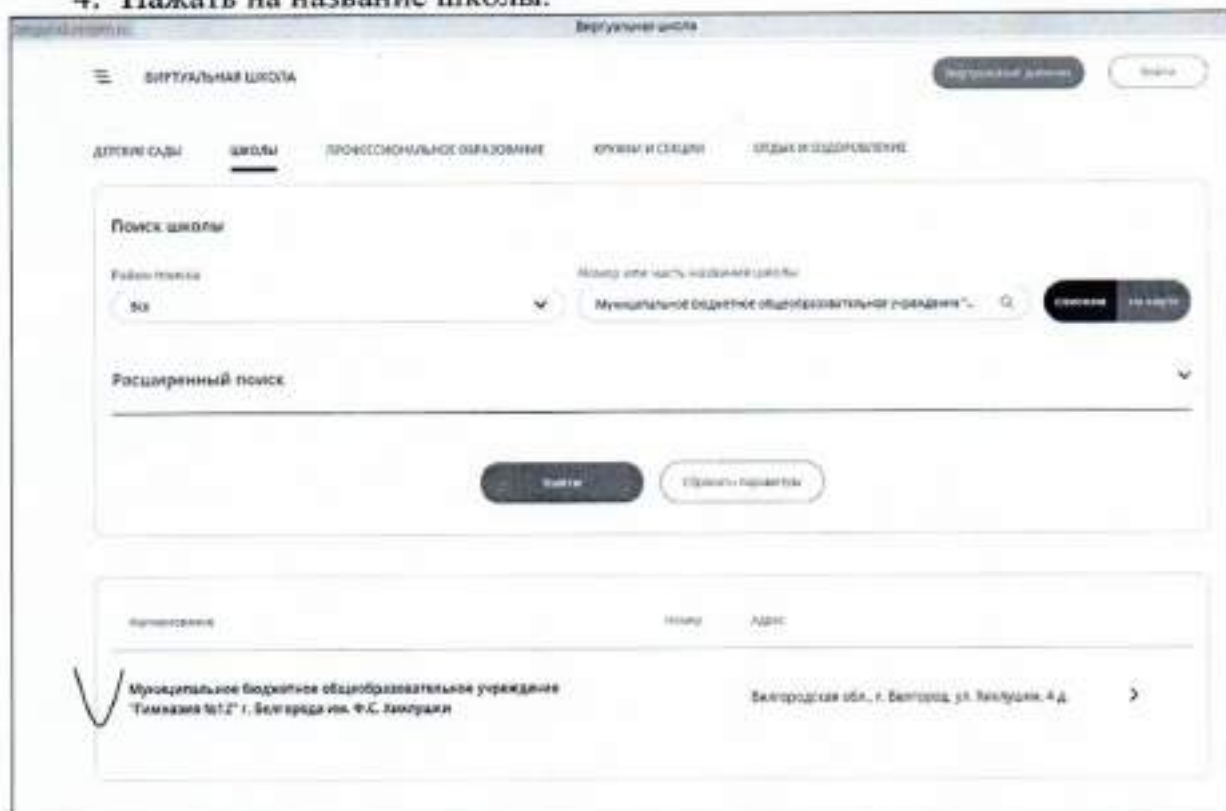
4. Нажать на название школы.

Виртуальная школа

ВИРТУАЛЬНАЯ ШКОЛА

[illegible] Войти

ДЕТСКИЕ САДЫ ШКОЛЫ ПРОФЕССИОНАЛЬНОЕ ОБРАЗОВАНИЕ КРУЖКИ И СЕКЦИИ ОТДЫХ И ОЗДОРОВЛЕНИЕ

Поиск школы

Район поиска

Все

Номер или часть названия школы

Муниципальное бюджетное общеобразовательное учреждение "...

списком на карте

Расширенный поиск

Найти Сбросить параметры

Наименование Номер Адрес

Муниципальное бюджетное общеобразовательное учреждение "Гимназия №12" г. Белгорода им. Ф.С. Хихлушки

Белгородская обл., г. Белгород, ул. Хихлушки, 4 д.